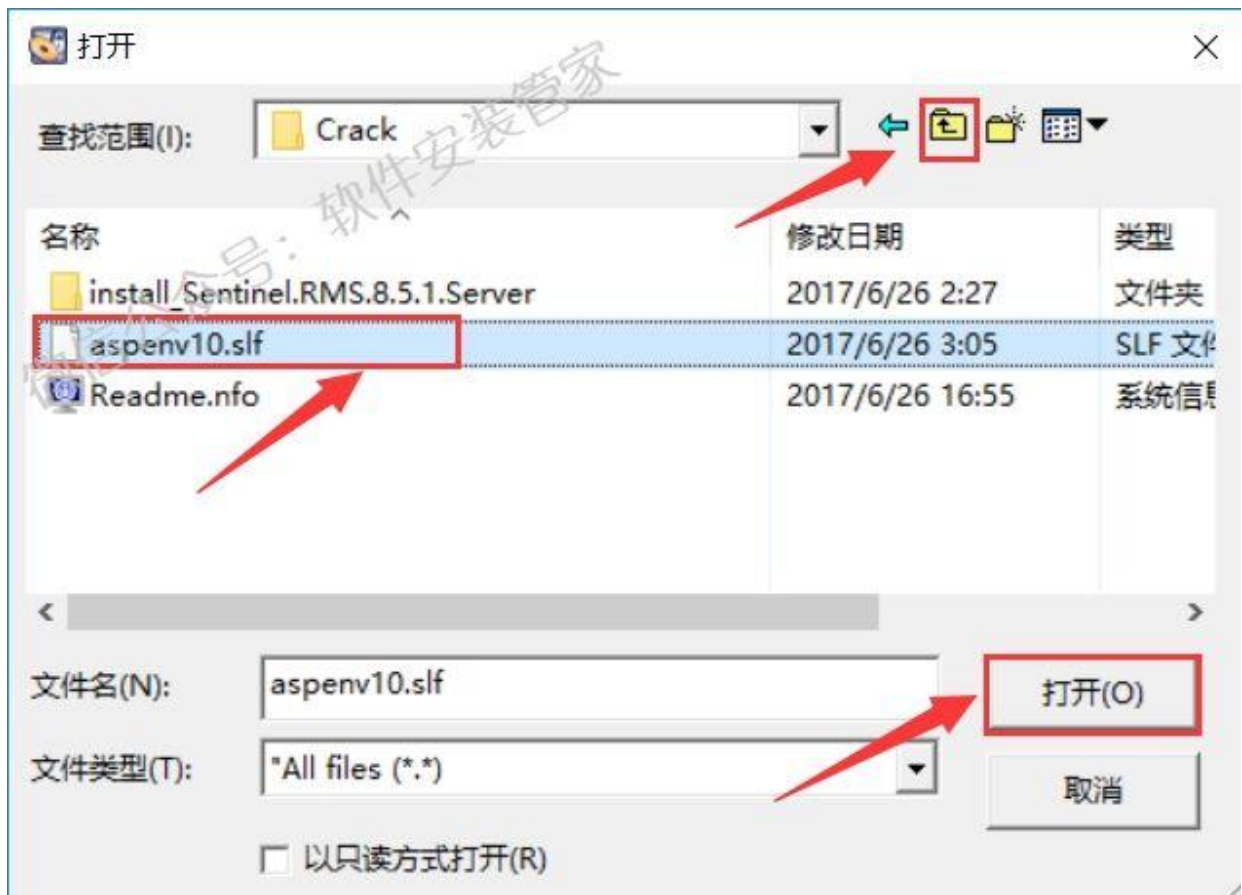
打开

查找范围(I): Crack

| 名称 | 修改日期 | 类型 |
|---|---|---|
| install_Sentinel.RMS.8.5.1.Server | 2017/6/26 2:27 | 文件夹 |
| aspenv10.slf | 2017/6/26 3:05 | SLF 文件 |
| Readme.nfo | 2017/6/26 16:55 | 系统信息 |

文件名(N): aspenv10.slf

文件类型(T): "All files (*.*)

打开(O)

取消

以只读方式打开(R)

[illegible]公众号：软件安装管家